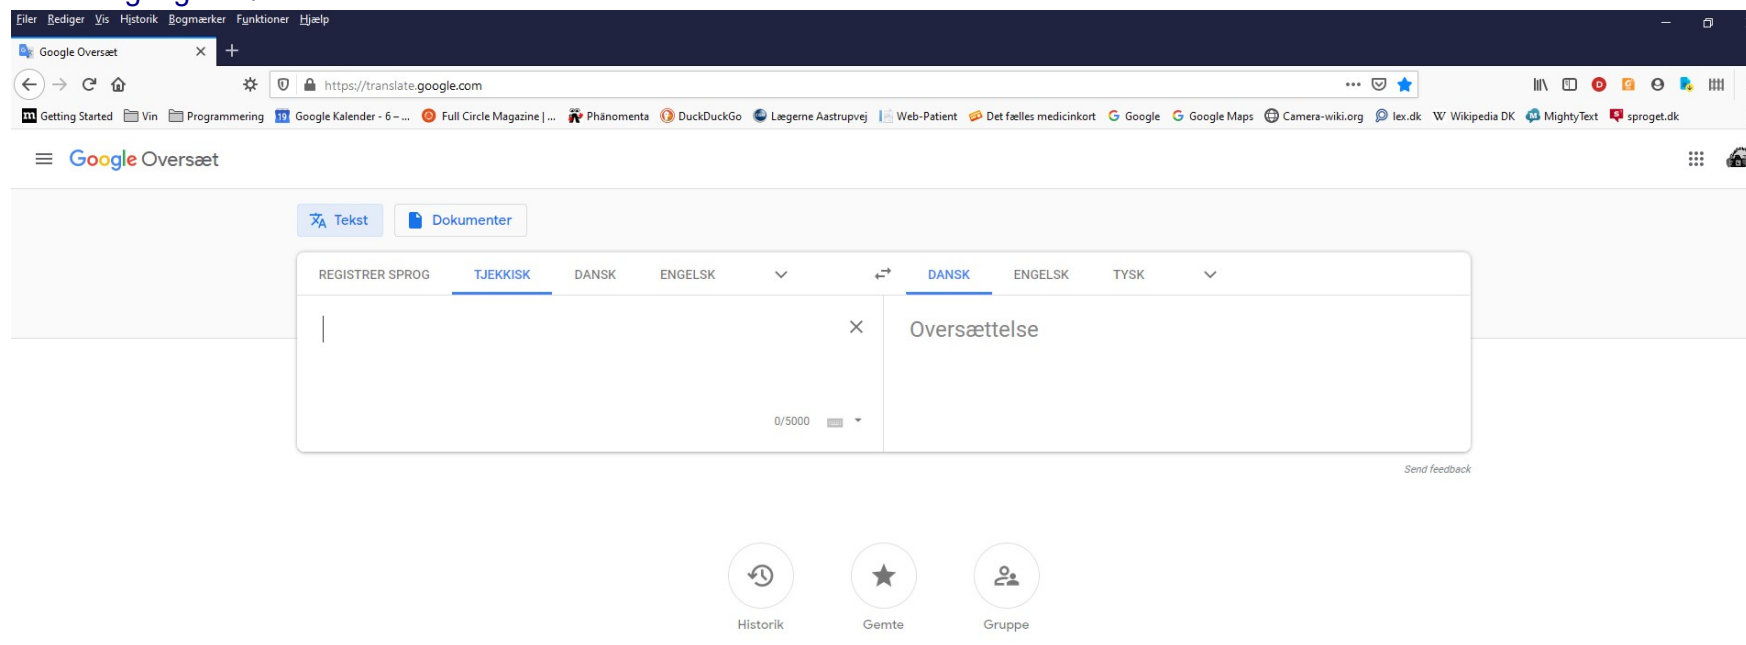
Filer Rediger Vis Historik Bogmærker Funktioner Hjælp

Google Oversæt

https://translate.google.com

Getting Started Vin Programmering Google Kalender - 6 – ... Full Circle Magazine | ... Phänomenta DuckDuckGo Lægerne Aastrupvej Web-Patient Det fælles medicinkort Google Google Maps Camera-wiki.org lex.dk Wikipedia DK MightyText sproget.dk

Google Oversæt

Tekst Dokumenter

REGISTRER SPROG TJEKKISK DANSK ENGELSK

DANSK ENGELSK TYSK

Oversættelse

0/5000

Send feedback

Historik Gemte Gruppe